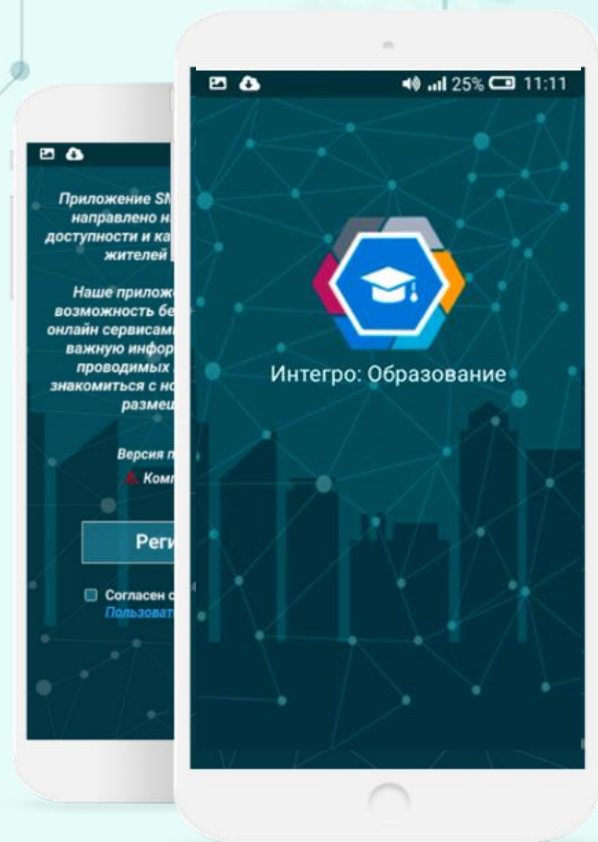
Приложение SM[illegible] направлено н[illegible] доступности и ка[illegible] жителей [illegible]

Наше приложе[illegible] возможность бе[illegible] онлайн сервисам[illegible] важную инфор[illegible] проводимых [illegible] знакомиться с но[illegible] размещ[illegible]

Версия п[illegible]

Комп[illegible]

Реги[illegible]

Согласен с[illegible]
Пользоват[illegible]

25% 11:11

Интегро: Образование